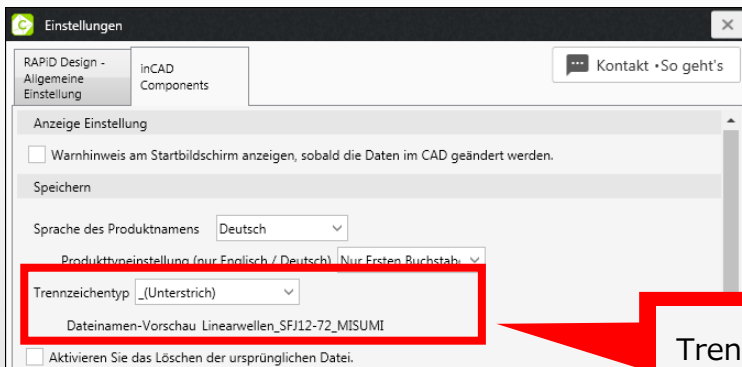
Einstellungen

RAPiD Design - Allgemeine Einstellung

inCAD Components

Kontakt •So geht's

Anzeige Einstellung

Warnhinweis am Startbildschirm anzeigen, sobald die Daten im CAD geändert werden.

Speichern

Sprache des Produktnamens Deutsch

Produkttypeinstellung (nur Englisch / Deutsch) Nur Ersten Buchstab

Trennzeichentyp _(Unterstrich)

Dateinamen-Vorschau Linearwellen_SFJ12-72_MISUMI

Aktivieren Sie das Löschen der ursprünglichen Datei.

Tren